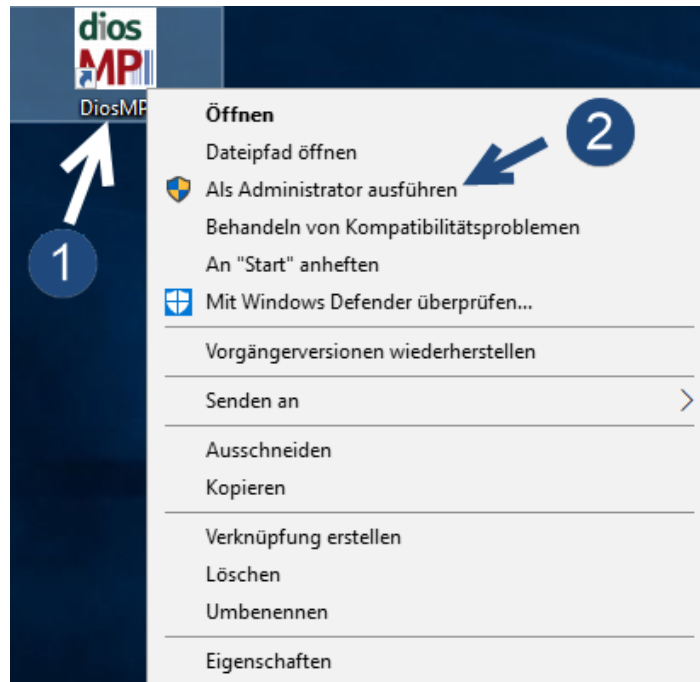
dios
MP
DiosMP

Öffnen
Dateipfad öffnen
Als Administrator ausführen
Behandeln von Kompatibilitätsproblemen
An "Start" anheften
Mit Windows Defender überprüfen...
Vorgängerversionen wiederherstellen
Senden an
Ausschneiden
Kopieren
Verknüpfung erstellen
Löschen
Umbenennen
Eigenschaften

1
2